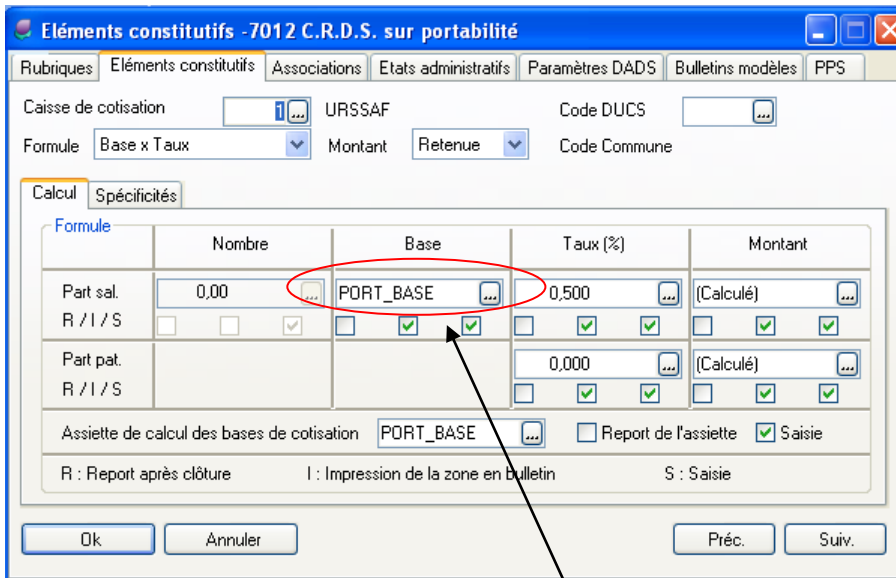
Eléments constitutifs -7012 C.R.D.S. sur portabilité

Rubriques | Eléments constitutifs | Associations | Etats administratifs | Paramètres DADS | Bulletins modèles | PPS

Caisse de cotisation 1 ... URSSAF Code DUCS ...

Formule Base x Taux Montant Retenue Code Commune

Calcul | Spécificités

Formule

| | Nombre | Base | Taux (%) | Montant |
|---|---|---|---|---|
| Part sal. R / I / S | 0,00 ... | PORT_BASE ... | 0,500 ... | (Calculé) ... |
| Part pat. R / I / S | | | 0,000 ... | (Calculé) ... |

Assiette de calcul des bases de cotisation PORT_BASE ... Report de l'assiette Saisie

R : Report après clôture I : Impression de la zone en bulletin S : Saisie

Ok Annuler Préc. Suiv.